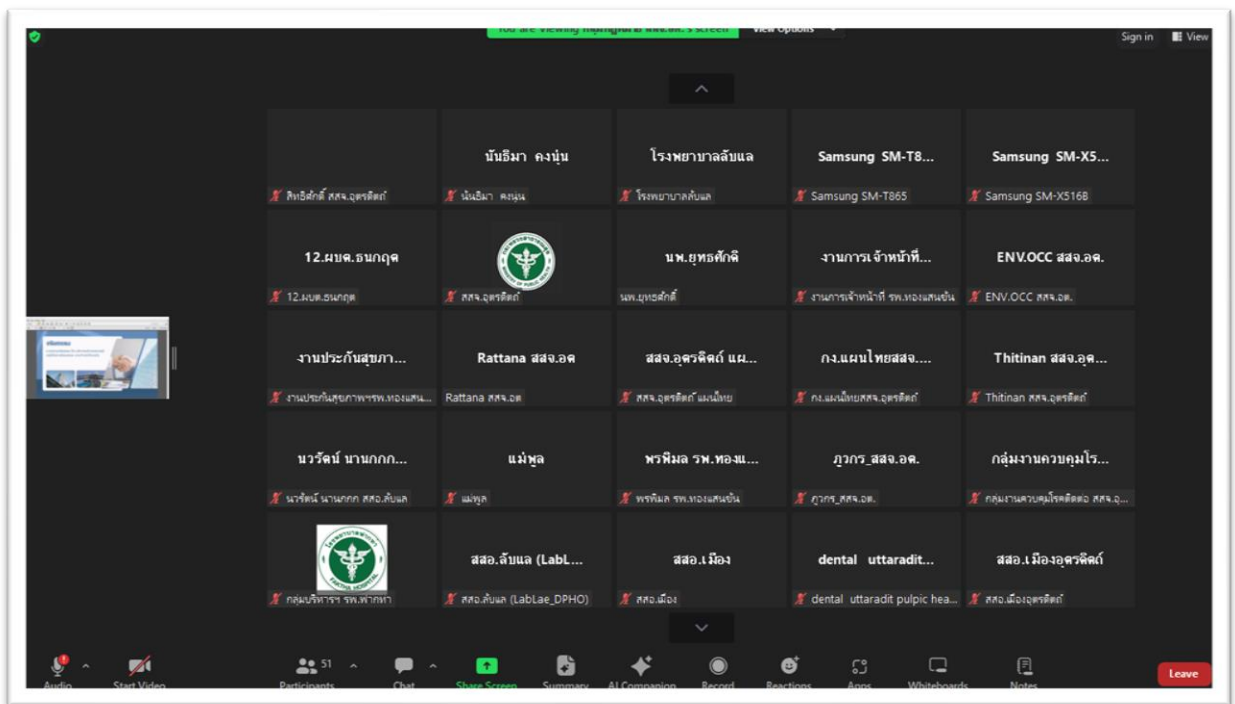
You are viewing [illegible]'s screen View Options

Sign in View

| | นันธิมา คงนุ่น | โรงพยาบาลลับแล | Samsung SM-T8... | Samsung SM-X5... |
|---|---|---|---|---|
| สิทธิศักดิ์ สสจ.อุตรดิตถ์ | นันธิมา คงนุ่น | โรงพยาบาลลับแล | Samsung SM-T865 | Samsung SM-X516B |
| 12.ผบต.ธนกฤต | | นพ.ยุทธศักดิ์ | งานการเจ้าหน้าที่... | ENV.OCC สสจ.อต. |
| 12.ผบต.ธนกฤต | สสจ.อุตรดิตถ์ | นพ.ยุทธศักดิ์ | งานการเจ้าหน้าที่ รพ.ทองแสนขัน | ENV.OCC สสจ.อต. |
| งานประกันสุขภา... | Rattana สสจ.อต | สสจ.อุตรดิตถ์ แผ... | กง.แผนไทยสสจ.... | Thitinan สสจ.อุต... |
| งานประกันสุขภาพรพ.ทองแสน... | Rattana สสจ.อต | สสจ.อุตรดิตถ์ แผนไทย | กง.แผนไทยสสจ.อุตรดิตถ์ | Thitinan สสจ.อุตรดิตถ์ |
| นวรัตน์ นานกกก... | แม่พูล | พรพิมล รพ.ทองแ... | ภูวกร_สสจ.อต. | กลุ่มงานควบคุมโร... |
| นวรัตน์ นานกกก สสอ.ลับแล | แม่พูล | พรพิมล รพ.ทองแสนขัน | ภูวกร_สสจ.อต. | กลุ่มงานควบคุมโรคติดต่อ สสจ.อ... |
| | สสอ.ลับแล (LabL... | สสอ.เมือง | dental uttaradit... | สสอ.เมืองอุตรดิตถ์ |
| กลุ่มบริหารฯ รพ.ฟากท่า | สสอ.ลับแล (LabLae_DPHO) | สสอ.เมือง | dental uttaradit pulpic hea... | สสอ.เมืองอุตรดิตถ์ |

Audio Start Video 51 Participants Chat Share Screen Summary AI Companion Record Reactions Apps Whiteboards Notes Leave